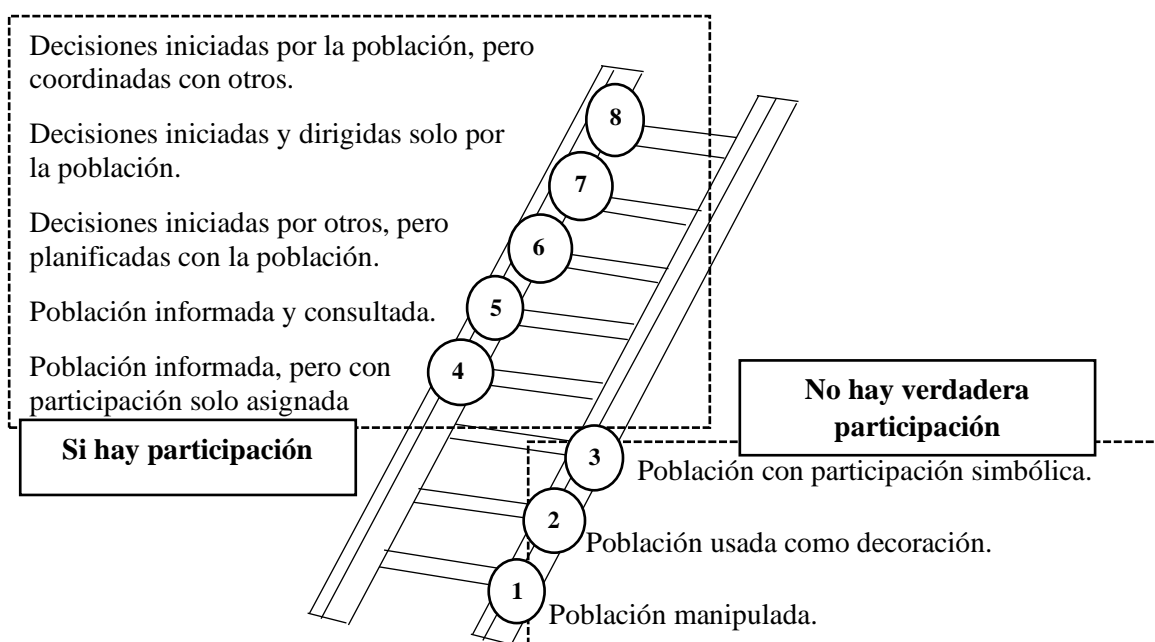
Decisiones iniciadas por la población, pero coordinadas con otros.

8

Decisiones iniciadas y dirigidas solo por la población.

7

Decisiones iniciadas por otros, pero planificadas con la población.

6

Población informada y consultada.

5

Población informada, pero con participación solo asignada

4

Si hay participación

No hay verdadera participación

3

Población con participación simbólica.

2

Población usada como decoración.

1

Población manipulada.